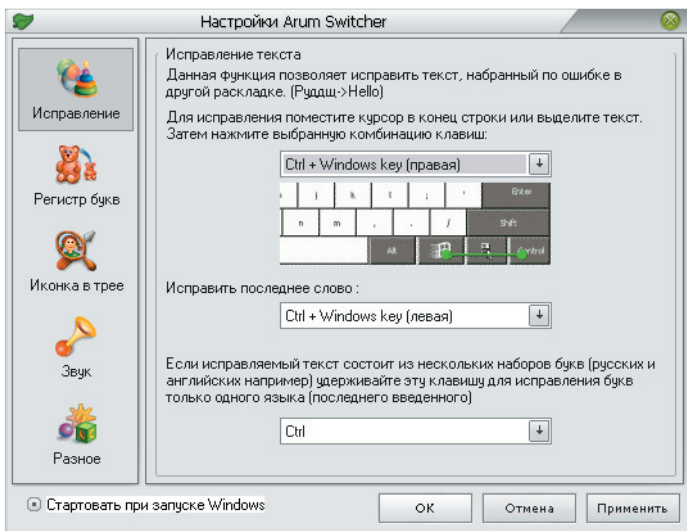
Настройки Arum Switcher

Исправление

Регистр букв

Иконка в трее

Звук

Разное

Исправление текста

Данная функция позволяет исправить текст, набранный по ошибке в другой раскладке. (Руддщ->Hello)

Для исправления поместите курсор в конец строки или выделите текст. Затем нажмите выбранную комбинацию клавиш:

Ctrl + Windows key (правая)

j k l ; ' Enter
n m , . / Shift
Alt Control

Исправить последнее слово :

Ctrl + Windows key (левая)

Если исправляемый текст состоит из нескольких наборов букв (русских и английских например) удерживайте эту клавишу для исправления букв только одного языка (последнего введенного)

Ctrl

Стартовать при запуске Windows

OK

Отмена

Применить